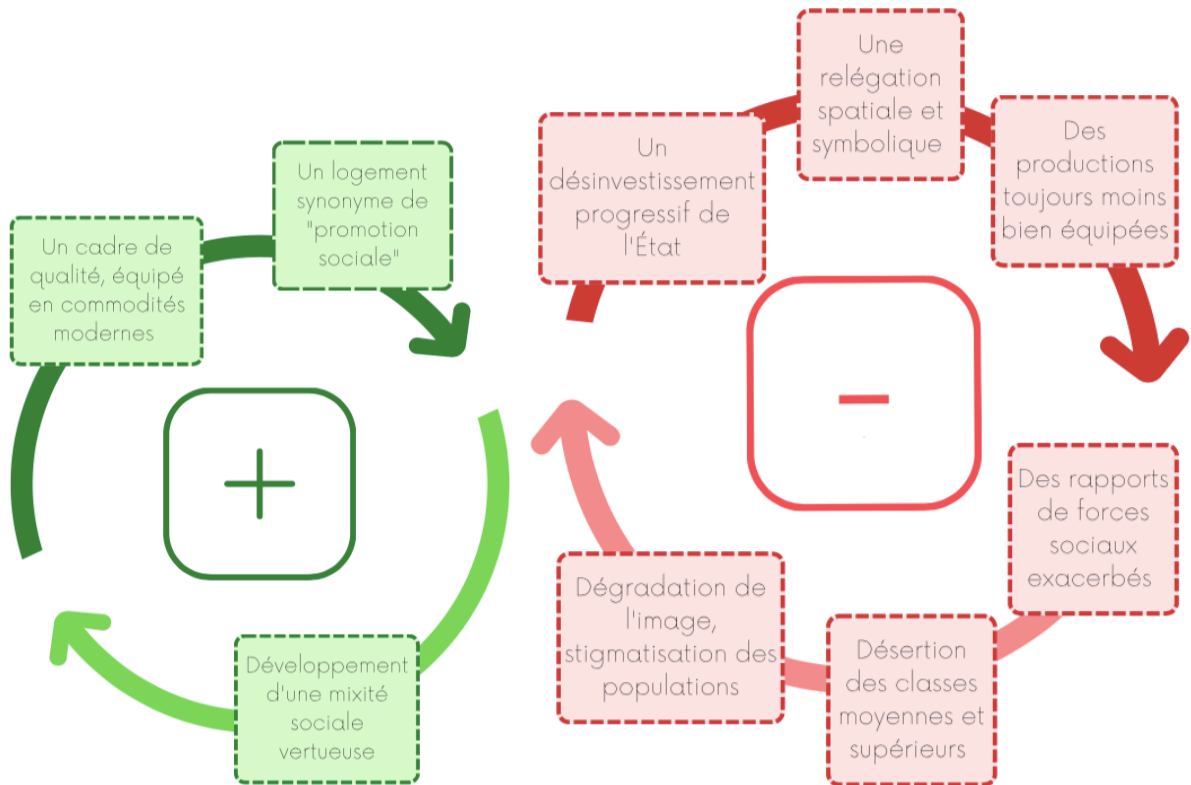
Un logement synonyme de "promotion sociale"

Un cadre de qualité, équipé en commodités modernes

+

Développement d'une mixité sociale vertueuse

Une relégation spatiale et symbolique

Un désinvestissement progressif de l'État

Des productions toujours moins bien équipées

−

Des rapports de forces sociaux exacerbés

Désertion des classes moyennes et supérieurs

Dégradation de l'image, stigmatisation des populations